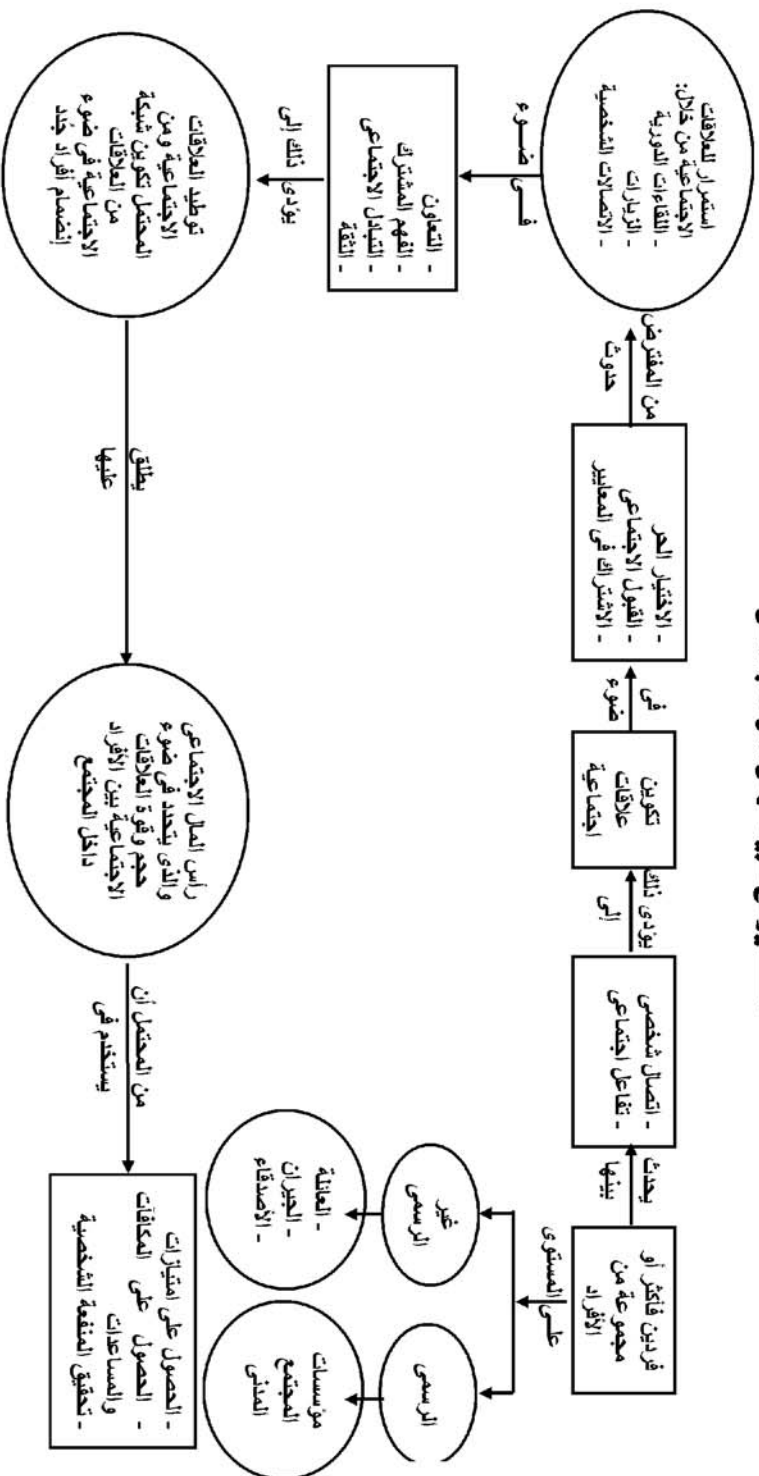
فردين فأكثر أو مجموعة من الأفراد

على المستوى

الرسمى

مؤسسات المجتمع المدنى

غير الرسمى

- العائلة
- الجيران
- الأصدقاء

يحدث بينها

- اتصال شخصى
- تفاعل اجتماعى

يؤدى ذلك إلى

تكوين علاقات اجتماعية

فى ضوء

- الاختيار الحر
- القبول الاجتماعى
- الاشتراك فى المعايير

من المفترض حدوث

استمرار للعلاقات الاجتماعية من خلال:
- اللقاءات الدورية
- الزيارات
- الاتصالات الشخصية

فى ضوء

- التعاون
- الفهم المشترك
- التبادل الاجتماعى
- الثقة

يؤدى ذلك إلى

توطيد العلاقات الاجتماعية ومن المحتمل تكوين شبكة من العلاقات الاجتماعية فى ضوء انضمام أفراد جدد

يطلق عليها

رأس المال الاجتماعى والذى يتحدد فى ضوء حجم وقوة العلاقات الاجتماعية بين الأفراد داخل المجتمع

من المحتمل أن يستخدم فى

- الحصول على امتيازات
- الحصول على المكافآت والمساعدات
- تحقيق المنفعة الشخصية